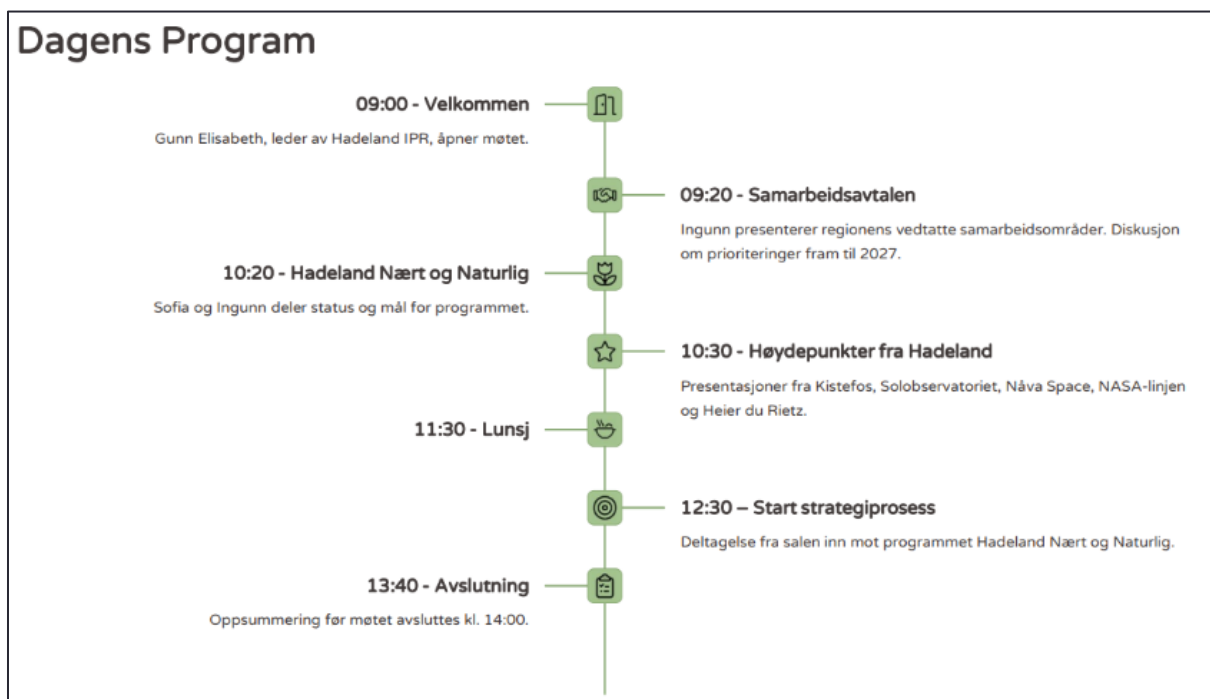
Dagens Program

09:00 - Velkommen

Gunn Elisabeth, leder av Hadeland IPR, åpner møtet.

09:20 - Samarbeidsavtalen

Ingunn presenterer regionens vedtatte samarbeidsområder. Diskusjon om prioriteringer fram til 2027.

10:20 - Hadeland Nært og Naturlig

Sofia og Ingunn deler status og mål for programmet.

10:30 - Høydepunkter fra Hadeland

Presentasjoner fra Kistefos, Solobservatoriet, Nåva Space, NASA-linjen og Heier du Rietz.

11:30 - Lunsj

12:30 – Start strategiprosess

Deltagelse fra salen inn mot programmet Hadeland Nært og Naturlig.

13:40 - Avslutning

Oppsummering før møtet avsluttes kl. 14:00.